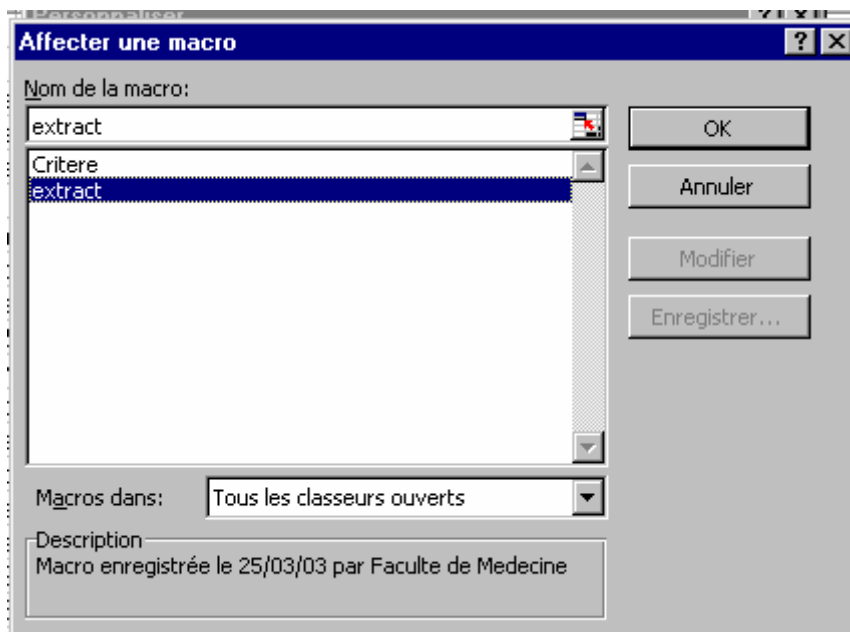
Personnaliser

Affecter une macro

Nom de la macro:

extract

Critere
extract

OK

Annuler

Modifier

Enregistrer...

Macros dans: Tous les classeurs ouverts

Description
Macro enregistrée le 25/03/03 par Faculte de Medecine